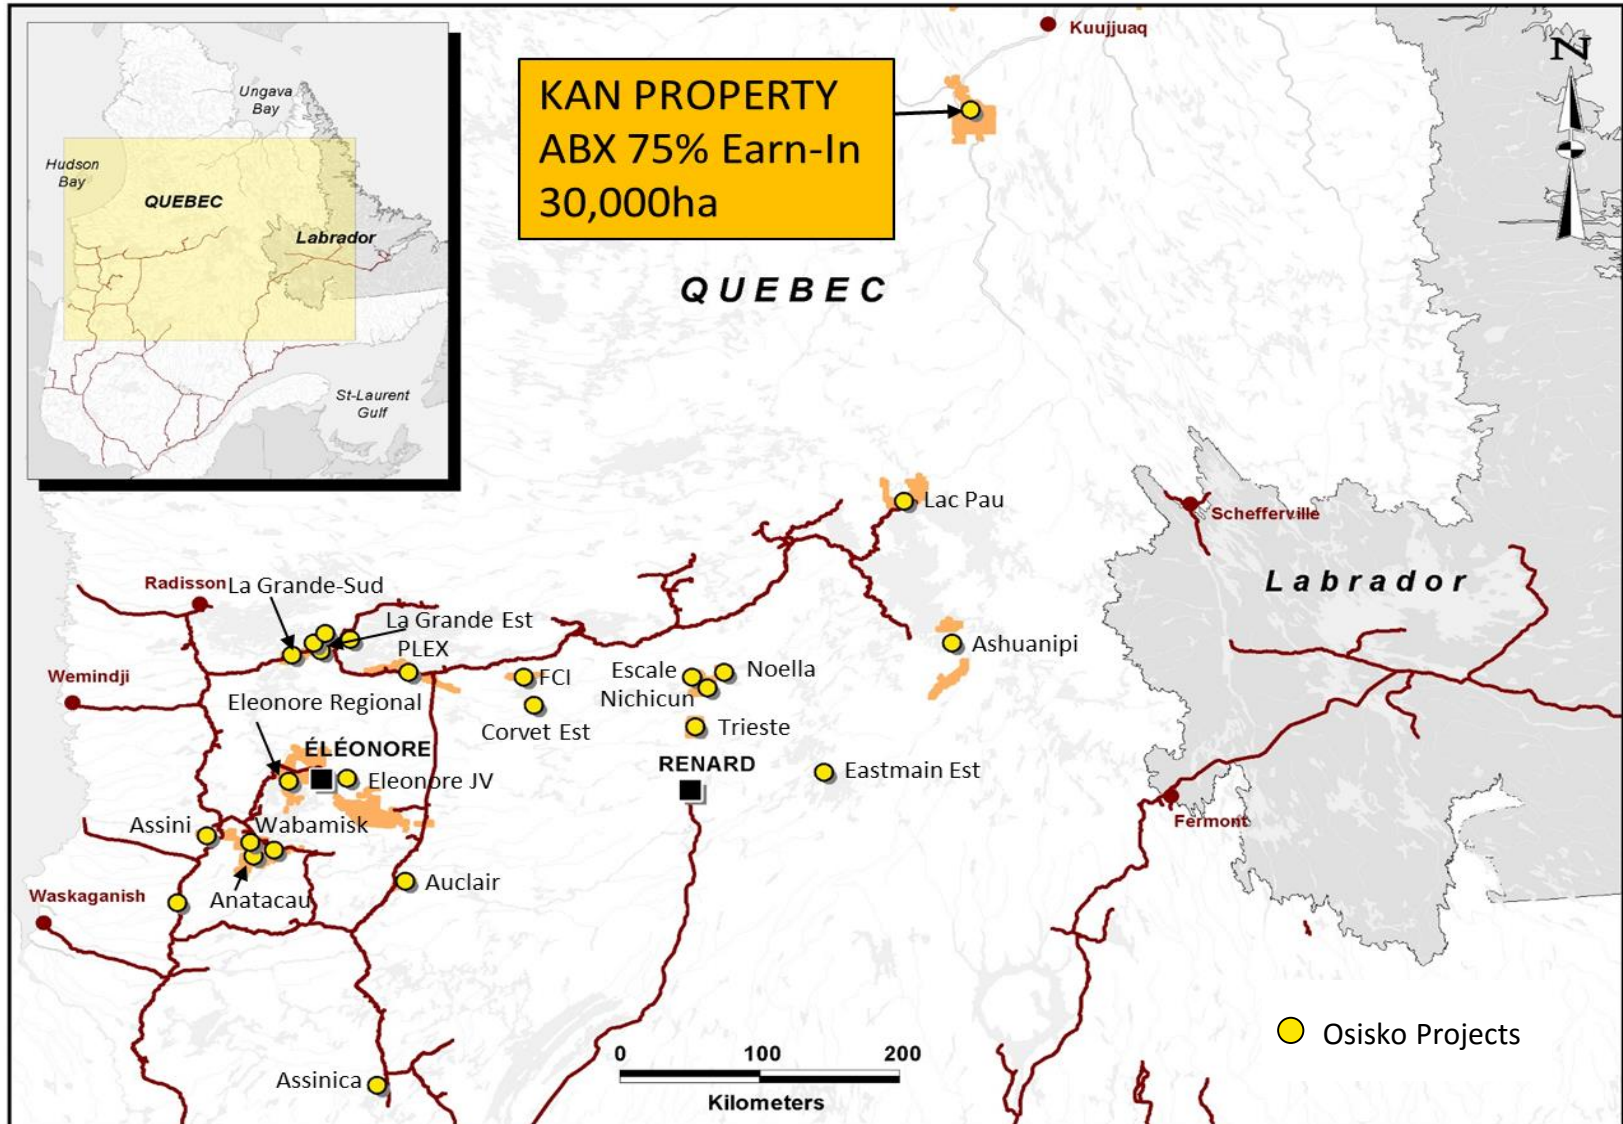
Ungava Bay

Hudson Bay

QUEBEC

Labrador

St-Laurent Gulf

KAN PROPERTY
ABX 75% Earn-In
30,000ha

Kuujjuaq

N

QUEBEC

Lac Pau

Schefferville

Labrador

Radisson

La Grande-Sud

La Grande Est

PLEX

Wemindji

Eleonore Regional

ÉLÉONORE

Eleonore JV

FCI

Corvet Est

Escale

Noella

Nichicun

Trieste

Ashuanipi

RENARD

Eastmain Est

Fermont

Assini

Wabamisk

Waskaganish

Anatacau

Auclair

Osisko Projects

0 100 200

Kilometers

Assinica